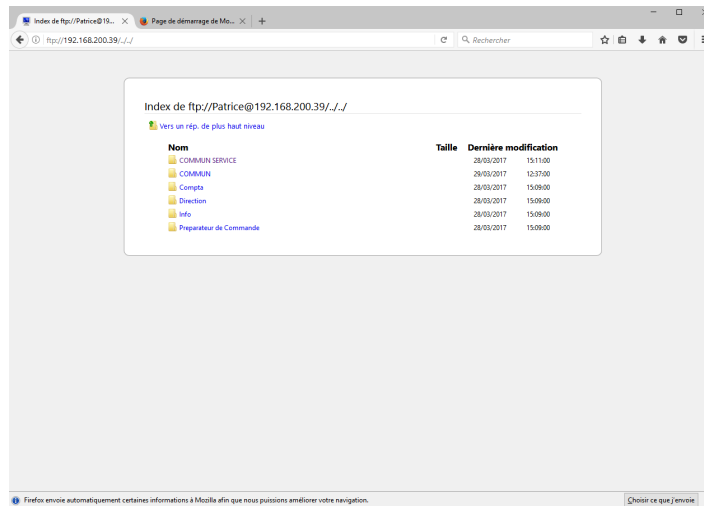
Index de ftp://Patrice@19... ×
Page de démarrage de Mo... ×
+

ftp://192.168.200.39/../../
Rechercher

Index de ftp://Patrice@192.168.200.39/../../

Vers un rép. de plus haut niveau

| Nom | Taille | Dernière modification | |
|---|---|---|---|
| COMMUN SERVICE | | 28/03/2017 | 15:11:00 |
| COMMUN | | 29/03/2017 | 12:37:00 |
| Compta | | 28/03/2017 | 15:09:00 |
| Direction | | 28/03/2017 | 15:09:00 |
| Info | | 28/03/2017 | 15:09:00 |
| Preparateur de Commande | | 28/03/2017 | 15:09:00 |

Firefox envoie automatiquement certaines informations à Mozilla afin que nous puissions améliorer votre navigation.
Choisir ce que j'envoie